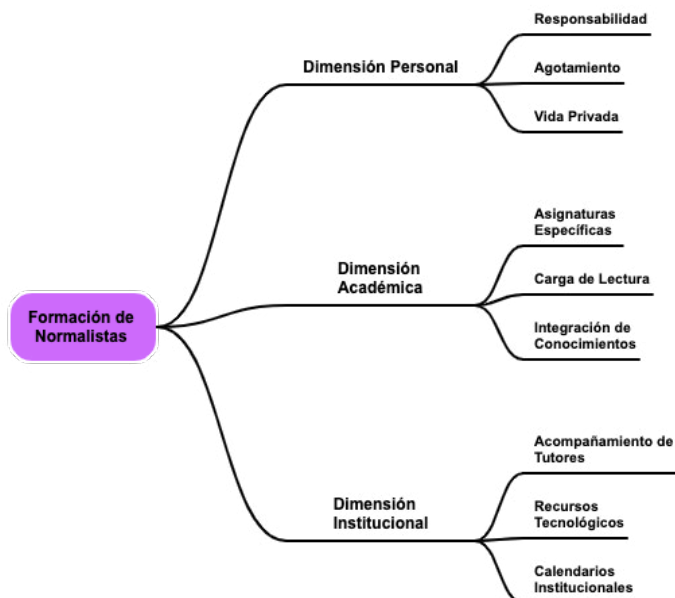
Formación de Normalistas

Dimensión Personal

Responsabilidad

Agotamiento

Vida Privada

Dimensión Académica

Asignaturas Específicas

Carga de Lectura

Integración de Conocimientos

Dimensión Institucional

Acompañamiento de Tutores

Recursos Tecnológicos

Calendarios Institucionales